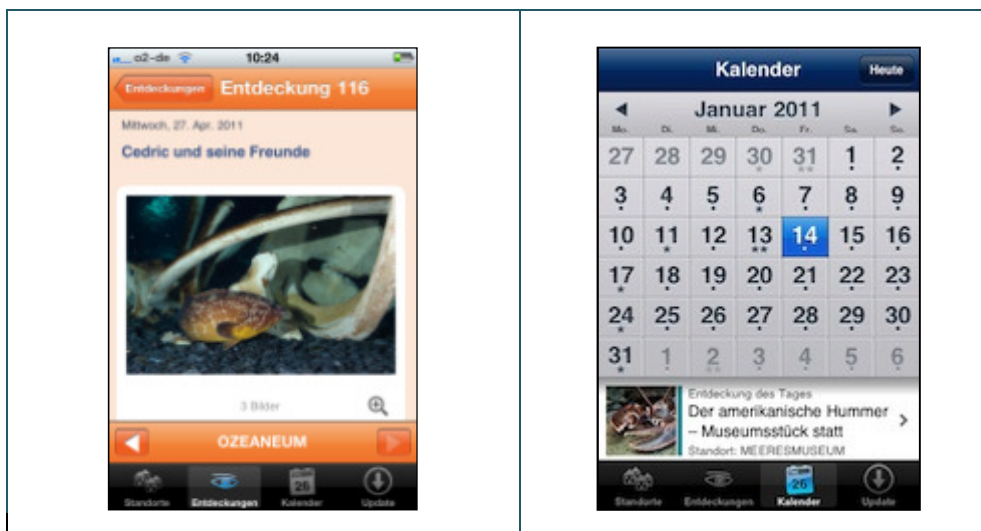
o2-de 10:24

Entdeckungen Entdeckung 116

Mittwoch, 27. Apr. 2011

Cedric und seine Freunde

3 Bilder

OZEANEUM

Standorte Entdeckungen 26 Kalender Update

Kalender Heute

Januar 2011

| Mo. | Di. | Mi. | Do. | Fr. | Sa. | So. |
|---|---|---|---|---|---|---|
| 27 | 28 | 29 | 30 | 31 | 1 | 2 |
| 3 | 4 | 5 | 6 | 7 | 8 | 9 |
| 10 | 11 | 12 | 13 | 14 | 15 | 16 |
| 17 | 18 | 19 | 20 | 21 | 22 | 23 |
| 24 | 25 | 26 | 27 | 28 | 29 | 30 |
| 31 | 1 | 2 | 3 | 4 | 5 | 6 |

Entdeckung des Tages
Der amerikanische Hummer – Museumsstück statt
Standort: MEERESMUSEUM

Standorte Entdeckungen 26 Kalender Update